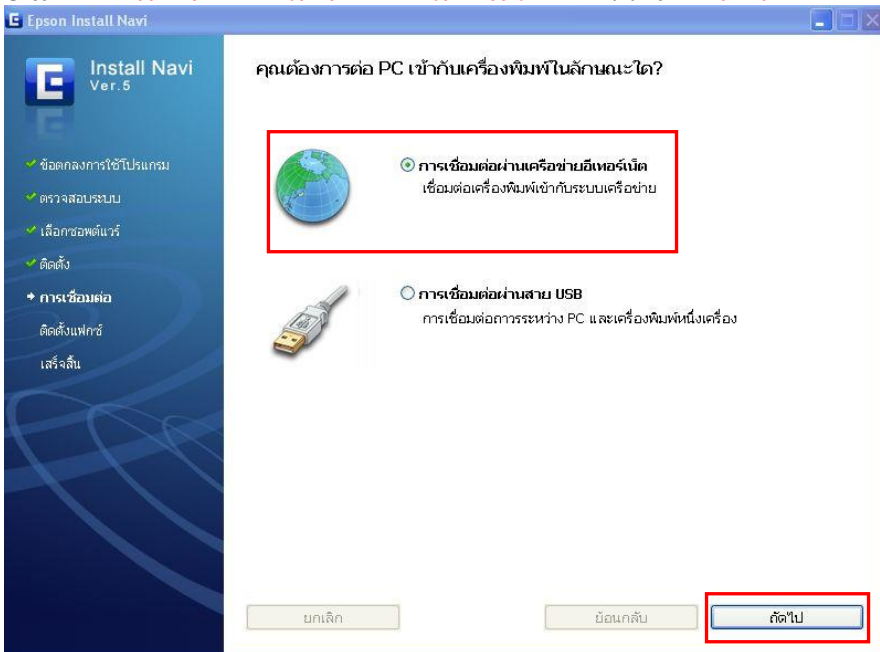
Epson Install Navi

Install Navi
Ver.5

ข้อตกลงการใช้โปรแกรม
ตรวจสอบระบบ
เลือกซอฟต์แวร์
ติดตั้ง
การเชื่อมต่อ
ติดตั้งแฟกซ์
เสร็จสิ้น

คุณต้องการต่อ PC เข้ากับเครื่องพิมพ์ในลักษณะใด?

การเชื่อมต่อผ่านเครือข่ายอีเทอร์เน็ต
เชื่อมต่อเครื่องพิมพ์เข้ากับระบบเครือข่าย

การเชื่อมต่อผ่านสาย USB
การเชื่อมต่อการระหว่าง PC และเครื่องพิมพ์หนึ่งเครื่อง

ยกเลิก
ย้อนกลับ
ถัดไป